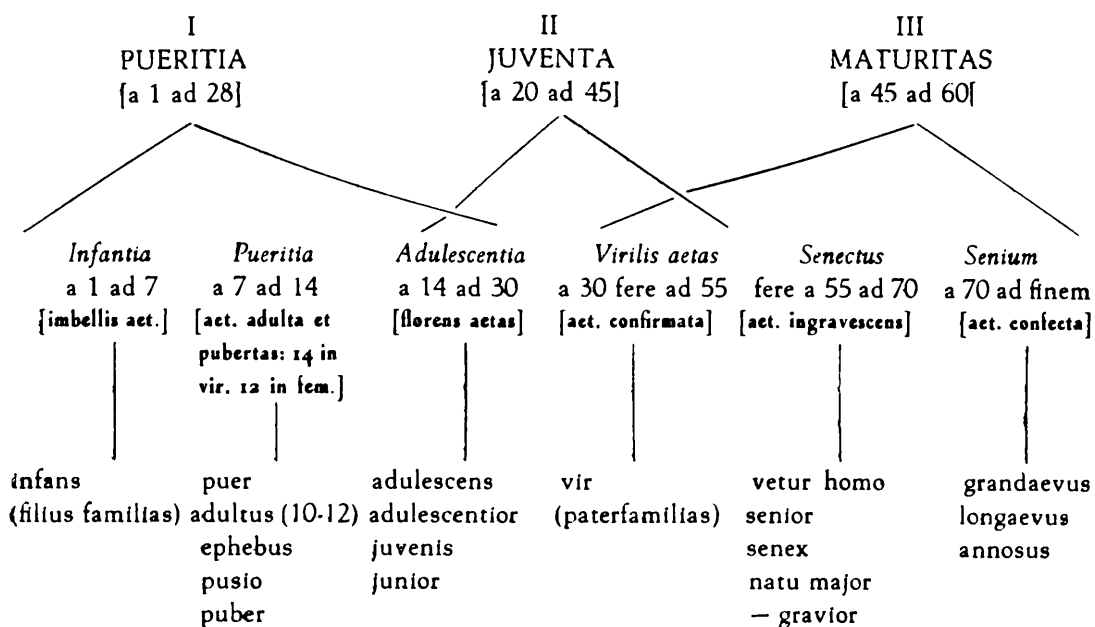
I
PUERITIA
[a 1 ad 28]

II
JUVENTA
[a 20 ad 45]

III
MATURITAS
[a 45 ad 60[

Infantia
a 1 ad 7
[imbellis aet.]

infans
(filius familias)

Pueritia
a 7 ad 14
[aet. adulta et pubertas: 14 in vir. 12 in fem.]

puer
adultus (10-12)
ephebus
pusio
puber

Adulescentia
a 14 ad 30
[florens aetas]

adulescens
adulescentior
juvenis
junior

Virilis aetas
a 30 fere ad 55
[aet. confirmata]

vir
(paterfamilias)

Senectus
fere a 55 ad 70
[aet. ingravescens]

vetur homo
senior
senex
natu major
— gravior

Senium
a 70 ad finem
[aet. confecta]

grandaevus
longaevus
annosus